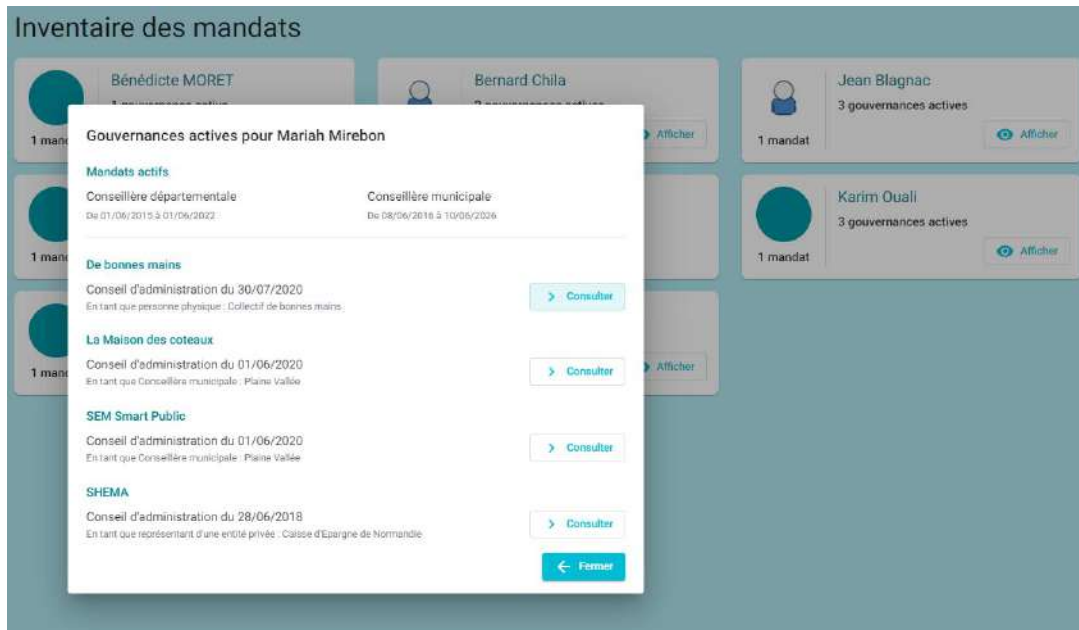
Inventaire des mandats

Bénédicte MORET

1 man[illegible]

Bernard Chila

Afficher

Jean Blagnac
3 gouvernances actives

1 mandat

Afficher

1 man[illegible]

Karim Ouali
3 gouvernances actives

1 mandat

Afficher

1 man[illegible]

Afficher

Gouvernances actives pour Mariah Mirebon

Mandats actifs

Conseillère départementale
Du 01/06/2015 à 01/06/2022

Conseillère municipale
Du 08/06/2016 à 10/06/2026

De bonnes mains

Conseil d'administration du 30/07/2020
En tant que personne physique : Collectif de bonnes mains

> Consulter

La Maison des coteaux

Conseil d'administration du 01/06/2020
En tant que Conseillère municipale : Plaine Vallée

> Consulter

SEM Smart Public

Conseil d'administration du 01/06/2020
En tant que Conseillère municipale : Plaine Vallée

> Consulter

SHEMA

Conseil d'administration du 28/06/2018
En tant que représentant d'une entité privée : Caisse d'Epargne de Normandie

> Consulter

← Fermer